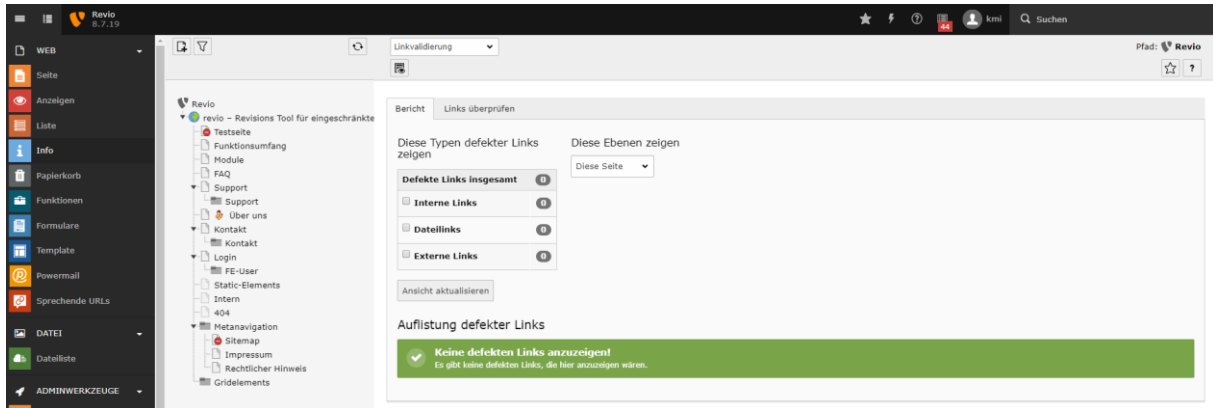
Revio 8.7.19

44 kmi Suchen

WEB
Seite
Anzeigen
Liste
Info
Papierkorb
Funktionen
Formulare
Template
Powermail
Sprechende URLs
DATEI
Dateiliste
ADMINWERKZEUGE

Revio
revio – Revisions Tool für eingeschränkte
Testseite
Funktionsumfang
Module
FAQ
Support
Support
Über uns
Kontakt
Kontakt
Login
FE-User
Static-Elements
Intern
404
Metanavigation
Sitemap
Impressum
Rechtlicher Hinweis
Gridelements

Linkvalidierung

Pfad: Revio

?

Bericht | Links überprüfen

Diese Typen defekter Links zeigen

| Defekte Links insgesamt | 0 |
|---|---|
| Interne Links | 0 |
| Dateilinks | 0 |
| Externe Links | 0 |

Diese Ebenen zeigen
Diese Seite

Ansicht aktualisieren

Auflistung defekter Links

Keine defekten Links anzuzeigen!
Es gibt keine defekten Links, die hier anzuzeigen wären.